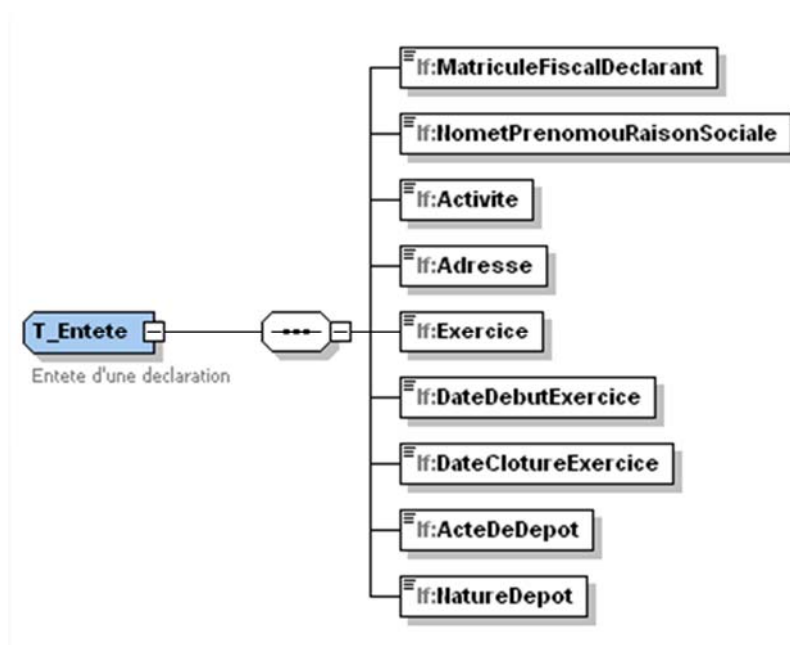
T_Entete

Entete d'une declaration

lf:MatriculeFiscalDeclarant

lf:NometPrenomouRaisonSociale

lf:Activite

lf:Adresse

lf:Exercice

lf:DateDebutExercice

lf:DateClotureExercice

lf:ActeDeDepot

lf:NatureDepot